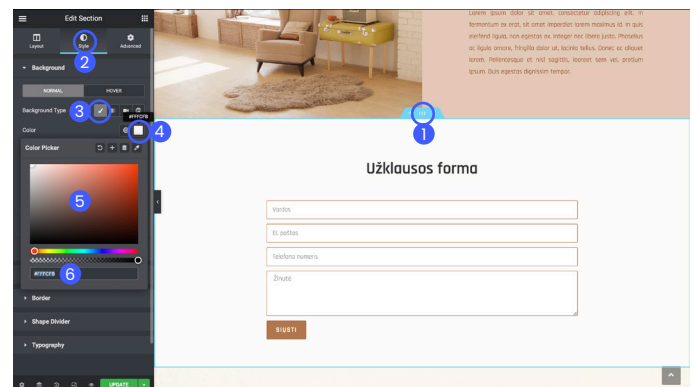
Edit Section

Layout
Style
Advanced

2

Background

NORMAL
HOVER

Background Type
3

Color
#FFFCFB
4

Color Picker

5

#FFFCFB
6

Border

Shape Divider

Typography

UPDATE

Lorem ipsum dolor sit amet, consectetur adipiscing elit. In fermentum ex erat, sit amet imperdiet lorem maximus id. In quis eleifend ligula, non egestas ex. Integer nec libero justo. Phasellus ac ligula ornare, fringilla dolor ut, lacinia tellus. Donec ac aliquam lorem. Pellentesque et nisl sagittis, laoreet sem vel, pretium ipsum. Duis egestas dignissim tempor.

1

Užklausos forma

Vardas

El. paštas

Telefono numeris

Žinutė

SIŲSTI